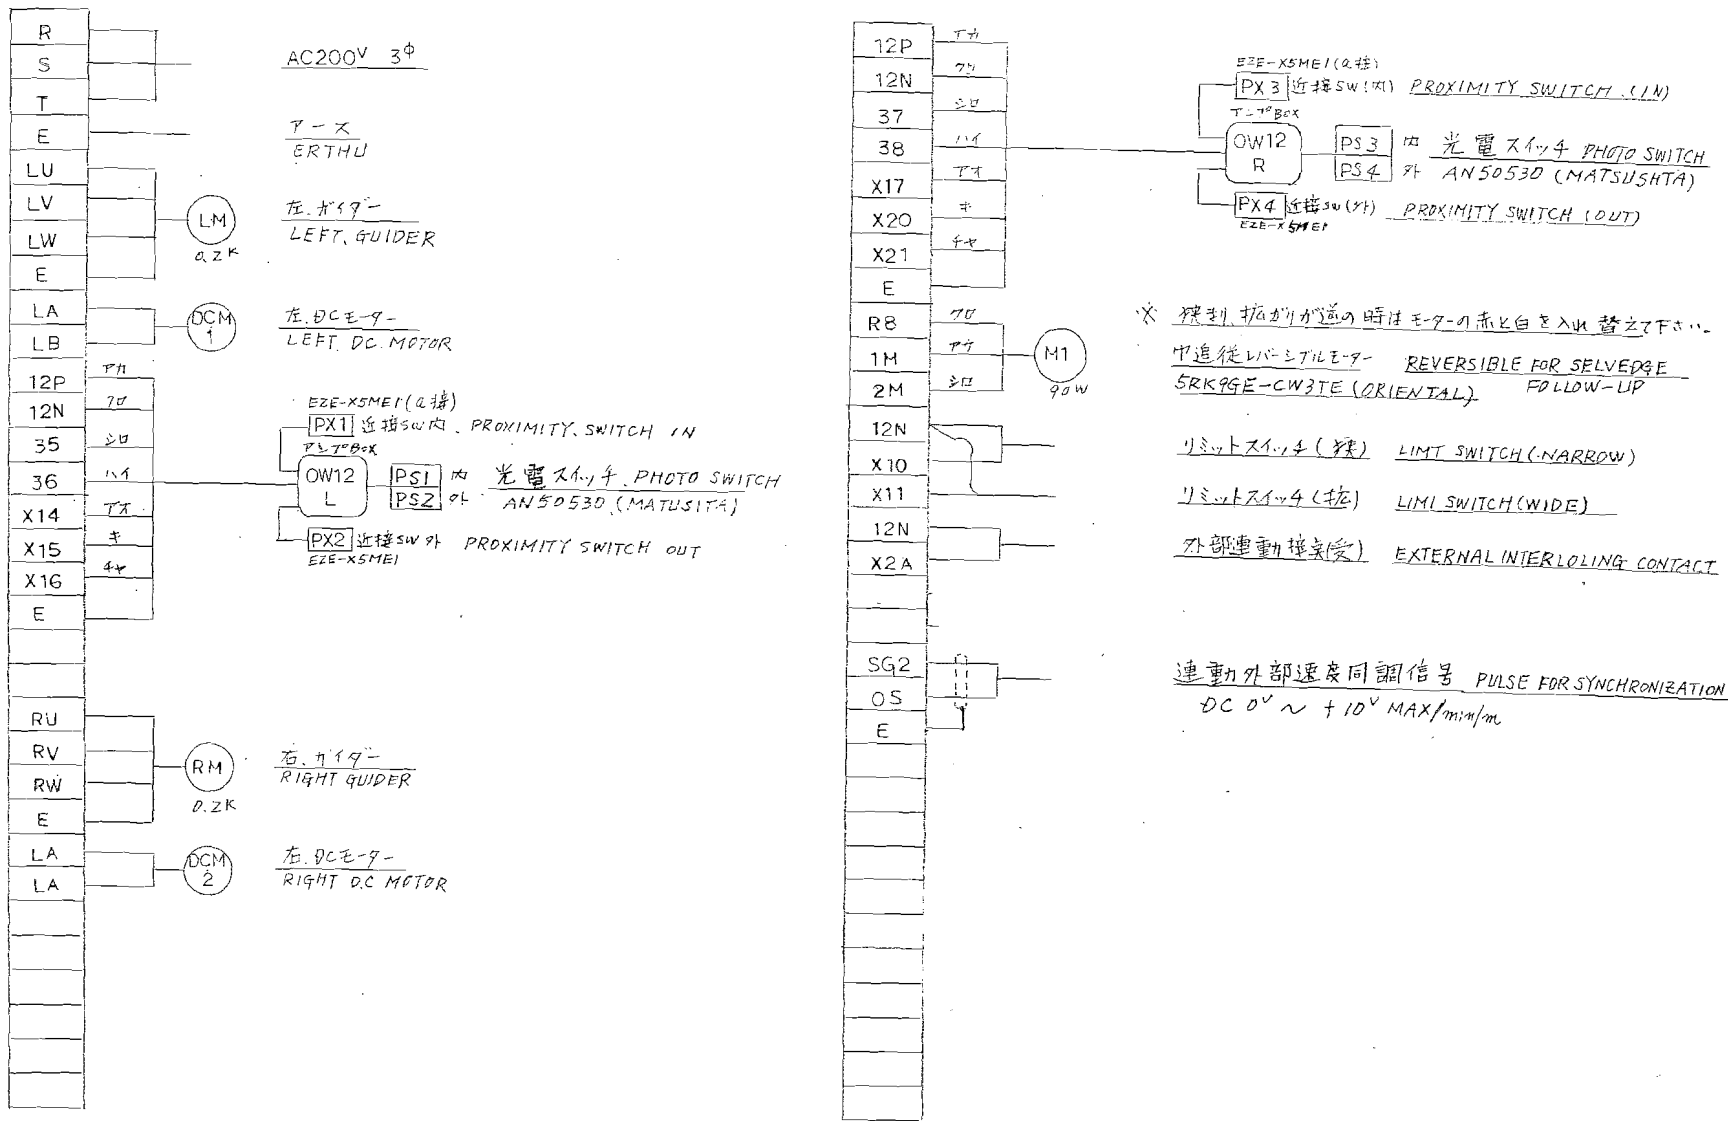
R
S
T
E
LU
LV
LW
E
LA
LB
12P
12N
35
36
X14
X15
X16
E

RU
RV
RW
E
LA
LA

AC200$^V$ 3$^\phi$

アース
ERTHU

LM
0.2K
左.ガイダー
LEFT. GUIDER

DCM 1
左.DCモーター
LEFT. DC. MOTOR

アカ
クロ
シロ
ハイ
アオ
キ
チャ

EZE-X5ME1(a接)
PX1 近接SW内. PROXIMITY. SWITCH IN
アンプBox
OW12 L
PS1 内
PS2 外
光電スイッチ. PHOTO SWITCH
AN50530 (MATUSITA)
PX2 近接SW外 PROXIMITY SWITCH OUT
EZE-X5ME1

RM
0.2K
右.ガイダー
RIGHT GUIDER

DCM 2
右.DCモーター
RIGHT D.C MOTOR

12P
12N
37
38
X17
X20
X21
E
R8
1M
2M
12N
X10
X11
12N
X2A

SG2
OS
E

アカ
クロ
シロ
ハイ
アオ
キ
チャ

EZE-X5ME1(a接)
PX3 近接SW(内) PROXIMITY SWITCH (IN)
アンプBox
OW12 R
PS3 内
PS4 外
光電スイッチ PHOTO SWITCH
AN50530 (MATSUSHTA)
PX4 近接SW(外) PROXIMITY SWITCH (OUT)
EZE-X5ME1

クロ
アカ
シロ
M1
90W

※ 狭まり 拡がりが逆の時はモーターの赤と白を入れ替えて下さい。
巾追従レバーシブルモーター REVERSIBLE FOR SELVEDGE FOLLOW-UP
5RK9GE-CW3TE (ORIENTAL)

リミットスイッチ(狭) LIMT SWITCH (NARROW)
リミットスイッチ(拡) LIMI SWITCH (WIDE)
外部連動接点(受) EXTERNAL INTERLOLING CONTACT

連動外部速度同調信号 PULSE FOR SYNCHRONIZATION
DC 0$^V$ ～ +10$^V$ MAX/min/m